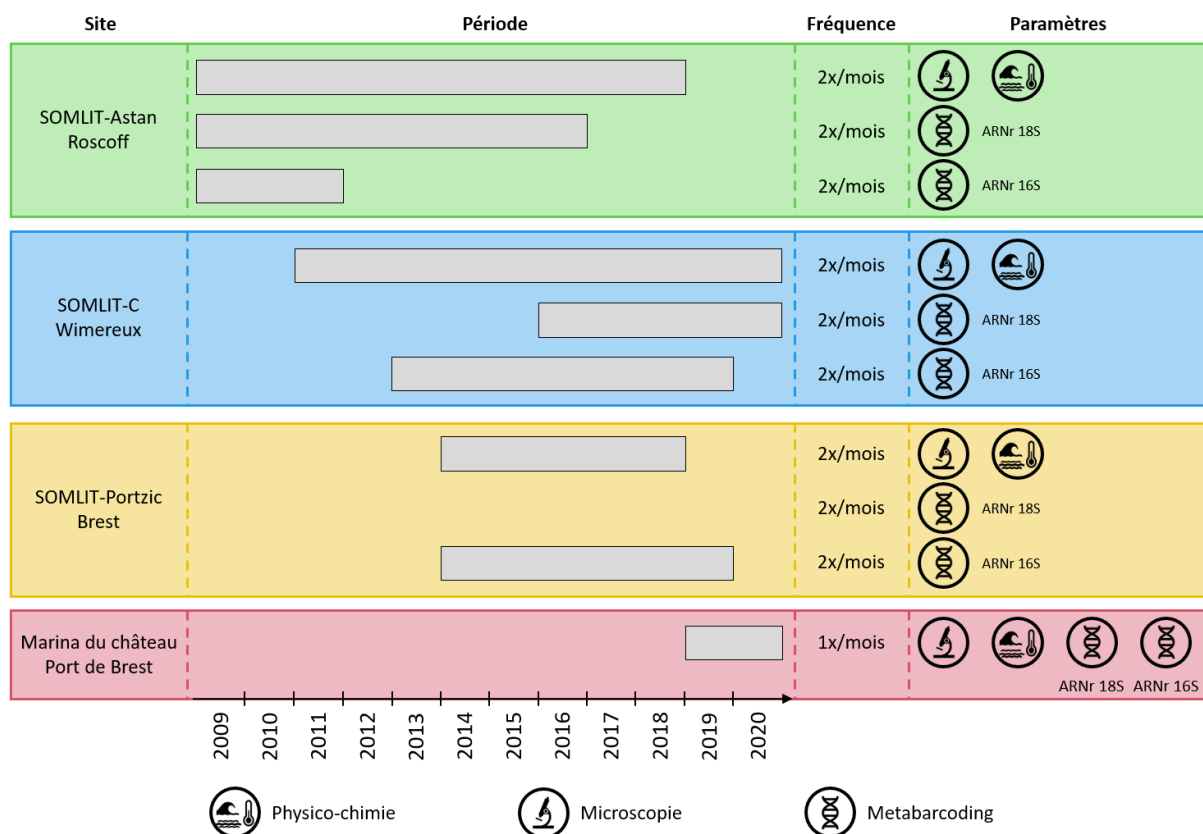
| Site | Période | Fréquence | Paramètres |
|---|---|---|---|
| SOMLIT-Astan Roscoff | | 2x/mois | |
| | | 2x/mois | ARNr 18S |
| | | 2x/mois | ARNr 16S |
| SOMLIT-C Wimereux | | 2x/mois | |
| | | 2x/mois | ARNr 18S |
| | | 2x/mois | ARNr 16S |
| SOMLIT-Portzic Brest | | 2x/mois | |
| | | 2x/mois | ARNr 18S |
| | | 2x/mois | ARNr 16S |
| Marina du château Port de Brest | | 1x/mois | ARNr 18S ARNr 16S |

2009 2010 2011 2012 2013 2014 2015 2016 2017 2018 2019 2020

Physico-chimie Microscopie Metabarcoding